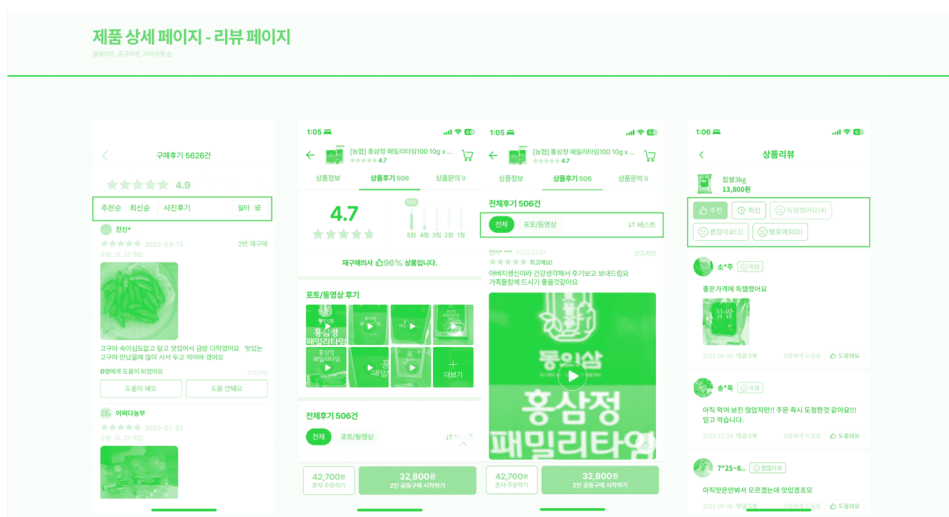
제품 상세 페이지 - 리뷰 페이지

구매후기 5626건

4.9

추천순 | 최신순 | 사진후기 | 필터

진신*

2023-09-15

2번 재구매

고구마 속이 심하고 달고 맛있어서 금방 다 먹었어요 맛있는 고구마 만났을 때 많이 사서 두고 먹어야 겠어요

0명에게 도움이 되었어요

도움이 돼요 | 도움 안돼요

어떠다능부

2023-07-01

1:05

[농협] 홍삼정 패밀리타임100 10g x ...

4.7

상품정보 | 상품후기 506 | 상품문의 0

4.7

5점 4점 3점 2점 1점

재구매의사 96% 상품입니다.

포토/동영상 후기

홍삼정 패밀리타임

더보기

전체후기 506건

전체 | 포토/동영상

42,700원

32,800원

2인 공동구매 시작하기

1:05

[농협] 홍삼정 패밀리타임100 10g x ...

4.7

상품정보 | 상품후기 506 | 상품문의 0

전체후기 506건

전체 | 포토/동영상 | 베스트

최고예요!

아버지생신이라 건강생각해서 후기보고 보내드렸요 가족들함께 드시기 좋을것같아요

동인삼 홍삼정 패밀리타임

42,700원

32,800원

2인 공동구매 시작하기

1:06

상품리뷰

찹쌀1kg

13,800원

추천 | 최신 | 착했었어요(4) | 괜찮아요(1) | 별로예요(0)

소*주

좋은가격에 득템했어요

도움돼요

송*옥

아직 먹어 보진 않았지만!! 주문 즉시 도착한 것 같아요!! 믿고 먹습니다.

도움돼요

7*25~8...

괜찮아요

아직맛은안봤어서 모르겠는데 맛있겠죠요